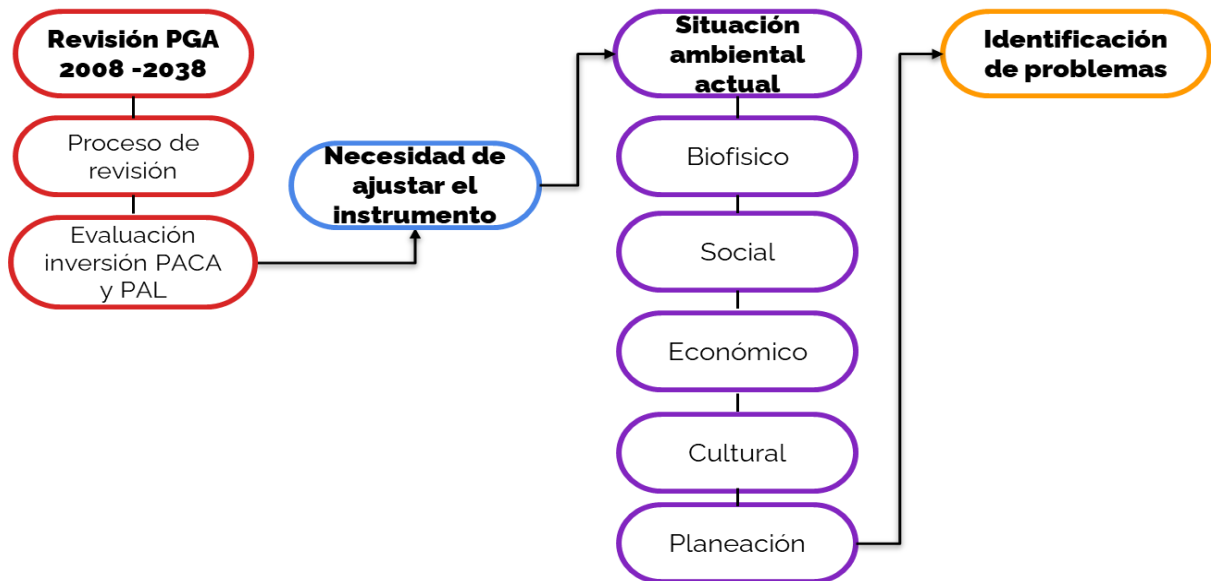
Revisión PGA 2008 -2038

Proceso de revisión

Evaluación inversión PACA y PAL

Necesidad de ajustar el instrumento

Situación ambiental actual

Biofisico

Social

Económico

Cultural

Planeación

Identificación de problemas